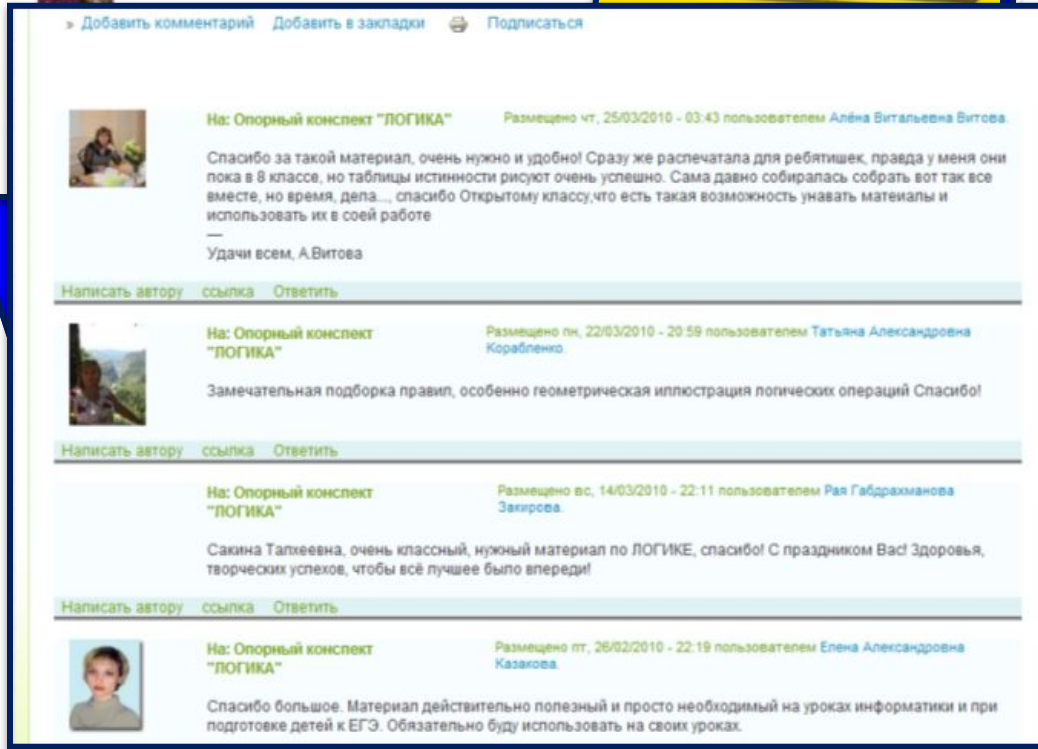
» Добавить комментарий Добавить в закладки Подписаться

На: Опорный конспект "ЛОГИКА"

Размещено чт, 25/03/2010 - 03:43 пользователем Алёна Витальевна Витова.

Спасибо за такой материал, очень нужно и удобно! Сразу же распечатала для ребятишек, правда у меня они пока в 8 классе, но таблицы истинности рисуют очень успешно. Сама давно собиралась собрать вот так все вместе, но время, дела..., спасибо Открытому классу,что есть такая возможность унавать матеиалы и использовать их в соей работе
—
Удачи всем, А.Витова

Написать автору ссылка Ответить

На: Опорный конспект "ЛОГИКА"

Размещено пн, 22/03/2010 - 20:59 пользователем Татьяна Александровна Корабленко.

Замечательная подборка правил, особенно геометрическая иллюстрация логических операций Спасибо!

Написать автору ссылка Ответить

На: Опорный конспект "ЛОГИКА"

Размещено вс, 14/03/2010 - 22:11 пользователем Рая Габдрахманова Закирова.

Сакина Талхеевна, очень классный, нужный материал по ЛОГИКЕ, спасибо! С праздником Вас! Здоровья, творческих успехов, чтобы всё лучшее было впереди!

Написать автору ссылка Ответить

На: Опорный конспект "ЛОГИКА"

Размещено пт, 26/02/2010 - 22:19 пользователем Елена Александровна Казакова.

Спасибо большое. Материал действительно полезный и просто необходимый на уроках информатики и при подготовке детей к ЕГЭ. Обязательно буду использовать на своих уроках.